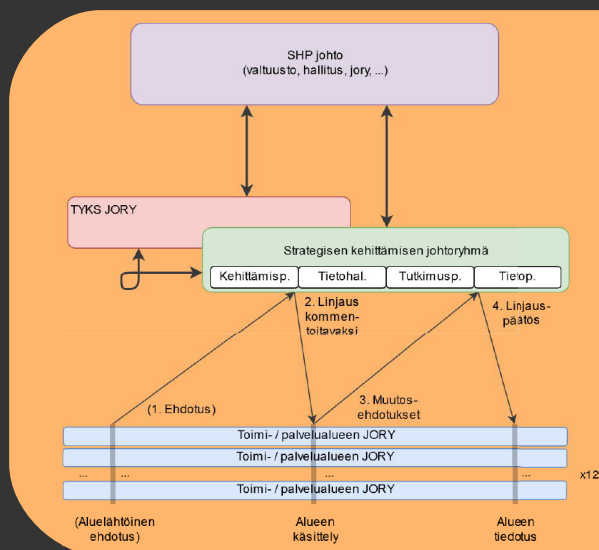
SHP johto
(valtuusto, hallitus, jory, ...)

TYKS JORY

Strategisen kehittämisen johtoryhmä

Kehittämisp.

Tietohal.

Tutkimusp.

Tieteop.

2. Linjaus kommentoitavaksi

4. Linjauspäätös

(1. Ehdotus)

3. Muutosehdotukset

Toimi- / palvelualueen JORY

Toimi- / palvelualueen JORY

... ... ... ...

Toimi- / palvelualueen JORY

x12

(Aluelähtöinen ehdotus)

Alueen käsittely

Alueen tiedotus